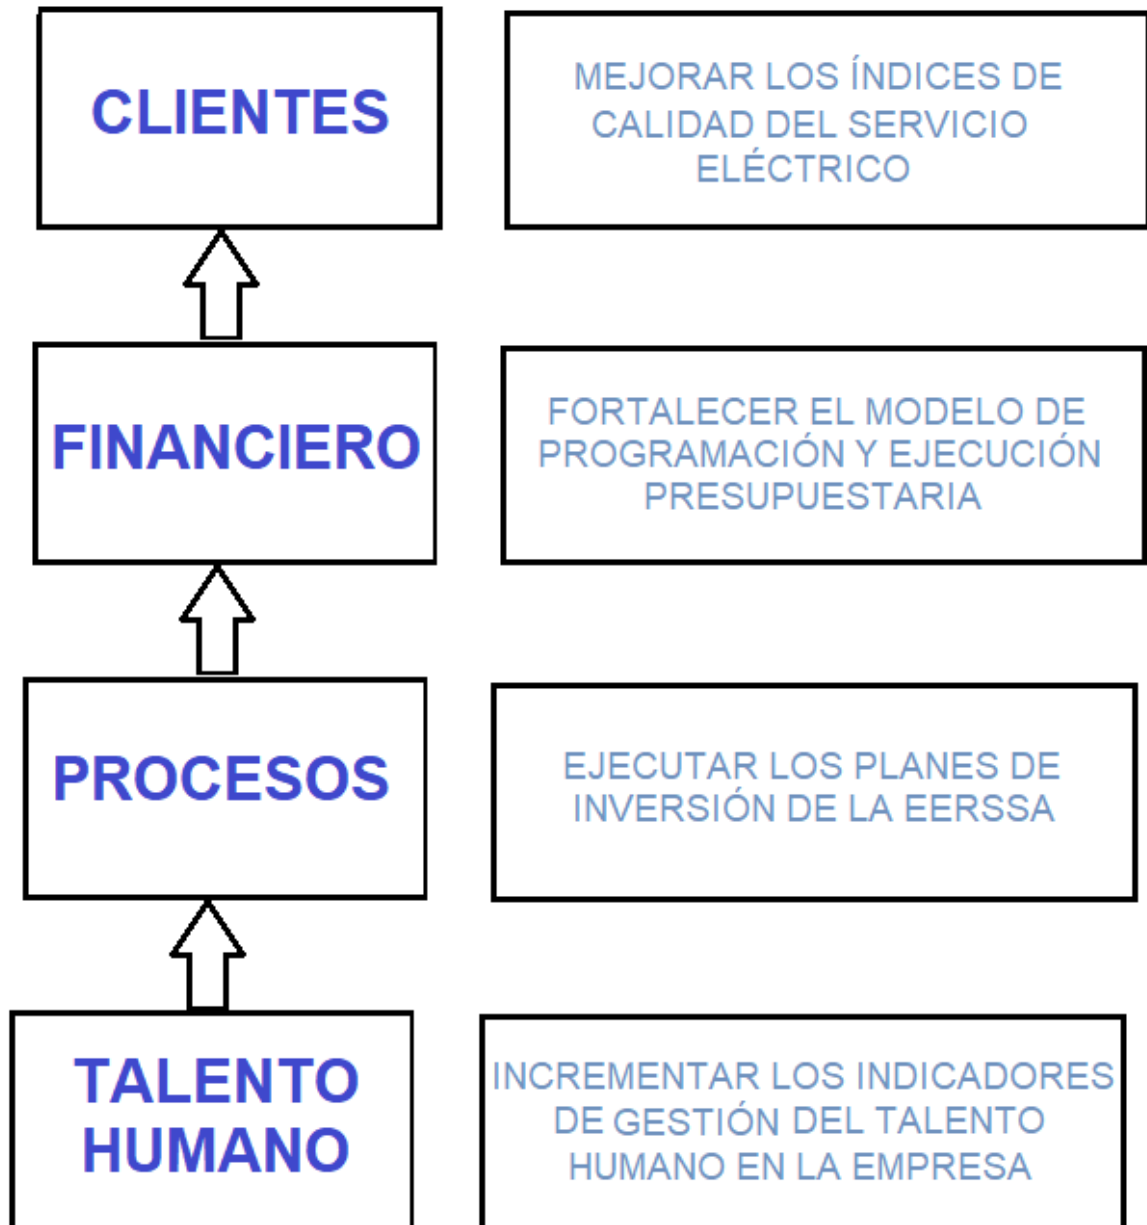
CLIENTES

MEJORAR LOS ÍNDICES DE CALIDAD DEL SERVICIO ELÉCTRICO

FINANCIERO

FORTALECER EL MODELO DE PROGRAMACIÓN Y EJECUCIÓN PRESUPUESTARIA

PROCESOS

EJECUTAR LOS PLANES DE INVERSIÓN DE LA EERSSA

TALENTO HUMANO

INCREMENTAR LOS INDICADORES DE GESTIÓN DEL TALENTO HUMANO EN LA EMPRESA